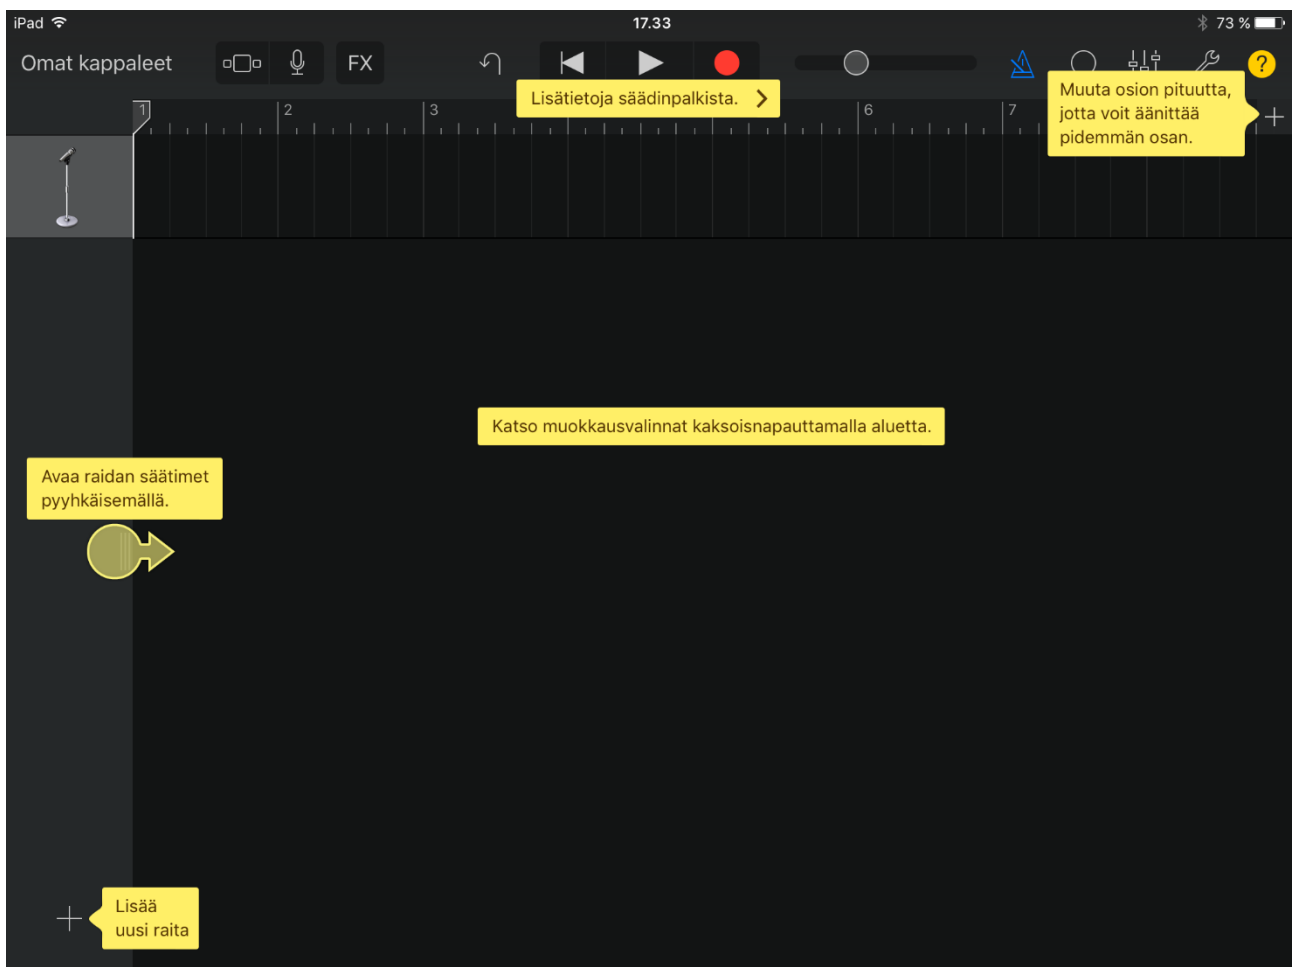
iPad
17.33
73 %

Omat kappaleet
FX
?

Lisätietoja säädinpalkista.

Muuta osion pituutta, jotta voit äänittää pidemmän osan.

1
2
3
6
7

Katso muokkausvalinnat kaksoisnapauttamalla aluetta.

Avaa raidan säätimet pyyhkäisemällä.

Lisää uusi raita